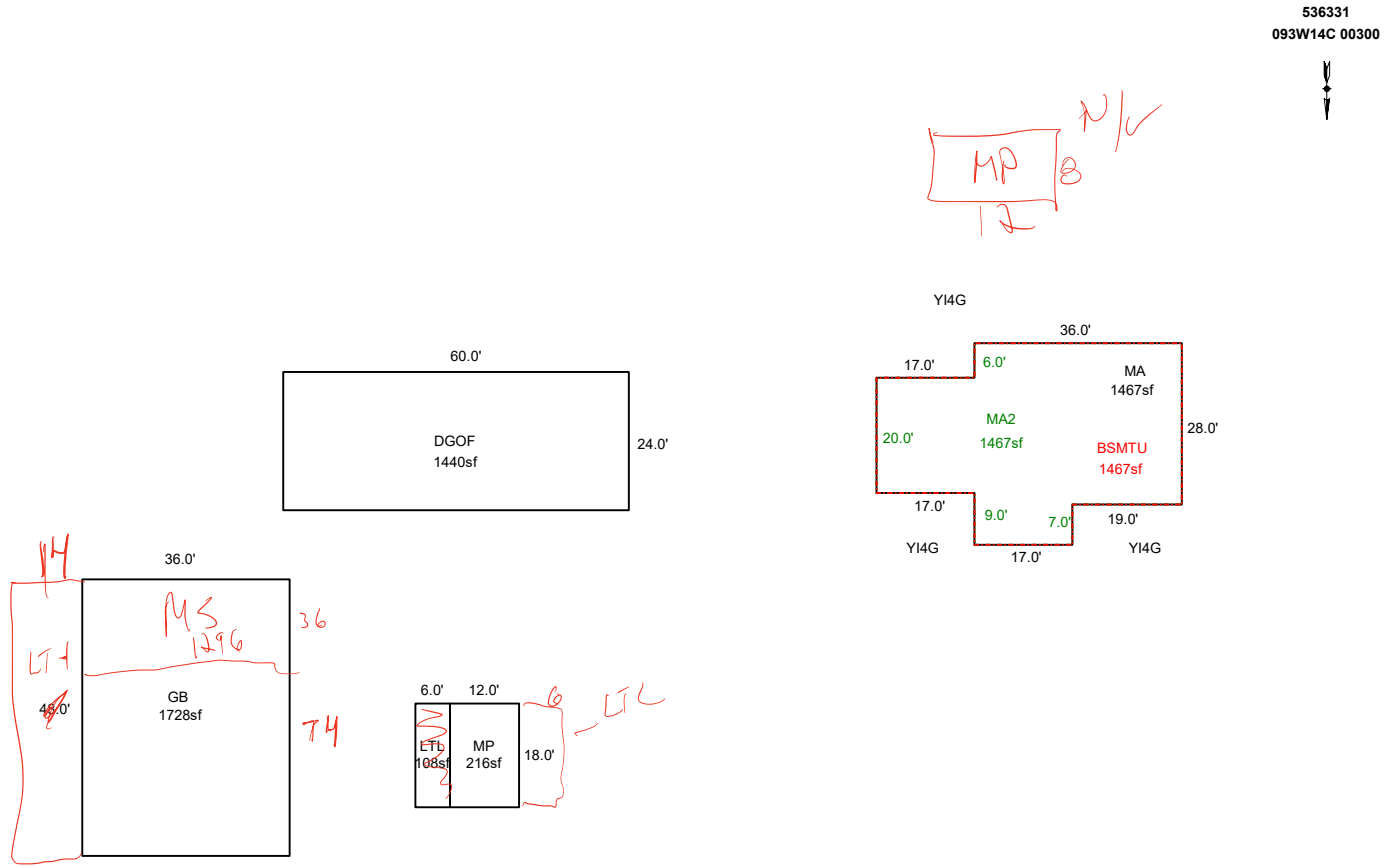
536331
093W14C 00300

MP
8
12
N/C

YI4G
36.0'
17.0'
6.0'
MA
1467sf
MA2
1467sf
20.0'
BSMTU
1467sf
28.0'
17.0'
9.0'
7.0'
19.0'
YI4G
17.0'
YI4G

60.0'
DGOF
1440sf
24.0'

14
36.0'
MS
1296
36
LT+
48.0'
GB
1728sf
74

6.0'
12.0'
6
LTL
LTL
108sf
MP
216sf
18.0'
3